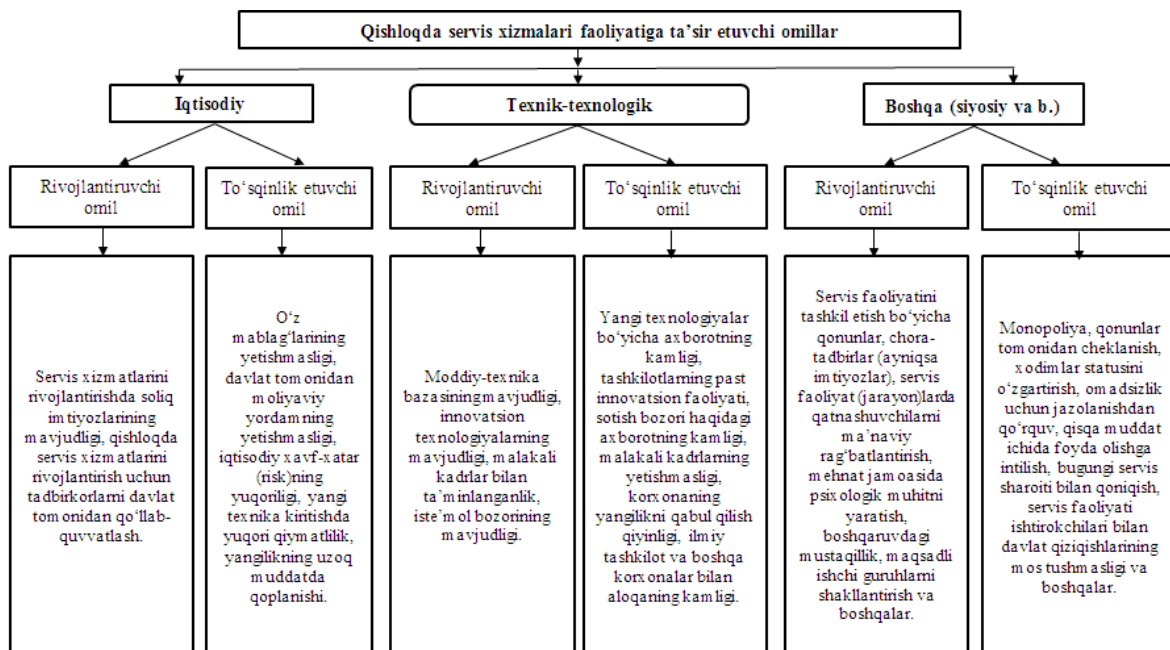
Qishloqda servis xizmalari faoliyatiga ta'sir etuvchi omillar

Iqtisodiy

Texnik-texnologik

Boshqa (siyosiy va b.)

Rivojlantiruvchi omil

To'sqinlik etuvchi omil

Rivojlantiruvchi omil

To'sqinlik etuvchi omil

Rivojlantiruvchi omil

To'sqinlik etuvchi omil

Servis xizmatlarini rivojlantirishda soliq imtiyozlarining mavjudligi, qishloqda servis xizmatlarini rivojlantirish uchun tadbirkorlarni davlat tomonidan qo'llab-quvvatlash.

O'z mablag'larining yetishmasligi, davlat tomonidan moliyaviy yordamning yetishmasligi, iqtisodiy xavf-xatar (risk)ning yuqoriligi, yangi texnika kiritishda yuqori qimmatlilik, yangilikning uzoq muddatda qoplanishi.

Moddiy-texnika bazasiningmavjudligi, innovatsion texnologiyalarning mavjudligi, malakali kadrlar bilan ta'minlanganlik, iste'mol bozorining mavjudligi.

Yangi texnologiyalar bo'yicha axborotning kamligi, tashkilotlarning past innovatsion faoliyati, sotish bozori haqidagi axborotning kamligi, malakali kadrlarning yetishmasligi, korxonaning yangilikni qabul qilish qiyinligi, ilmiy tashkilot va boshqa korxonalar bilan aloqaning kamligi.

Servis faoliyatini tashkil etish bo'yicha qonunlar, chora-tadbirlar (ayniqsa imtiyozlar), servis faoliyat (jarayon)larda qatnashuvchilarni ma'naviy rag'batlantirish, mehnat jamoasida psixologik muhitni yaratish, boshqaruvdagi mustaqillik, maqsadli ishchi guruhlarni shakllantirish va boshqalar.

Monopoliya, qonunlar tomonidan cheklanish, xodimlar statusini o'zgartirish, omadsizlik uchun jazolanishdan qo'rquv, qisqa muddat ichida foyda olishga intilish, bugungi servis sharoiti bilan qoniqish, servis faoliyati ishtirokchilari bilan davlat qiziqishlarining mos tushmasligi va boshqalar.